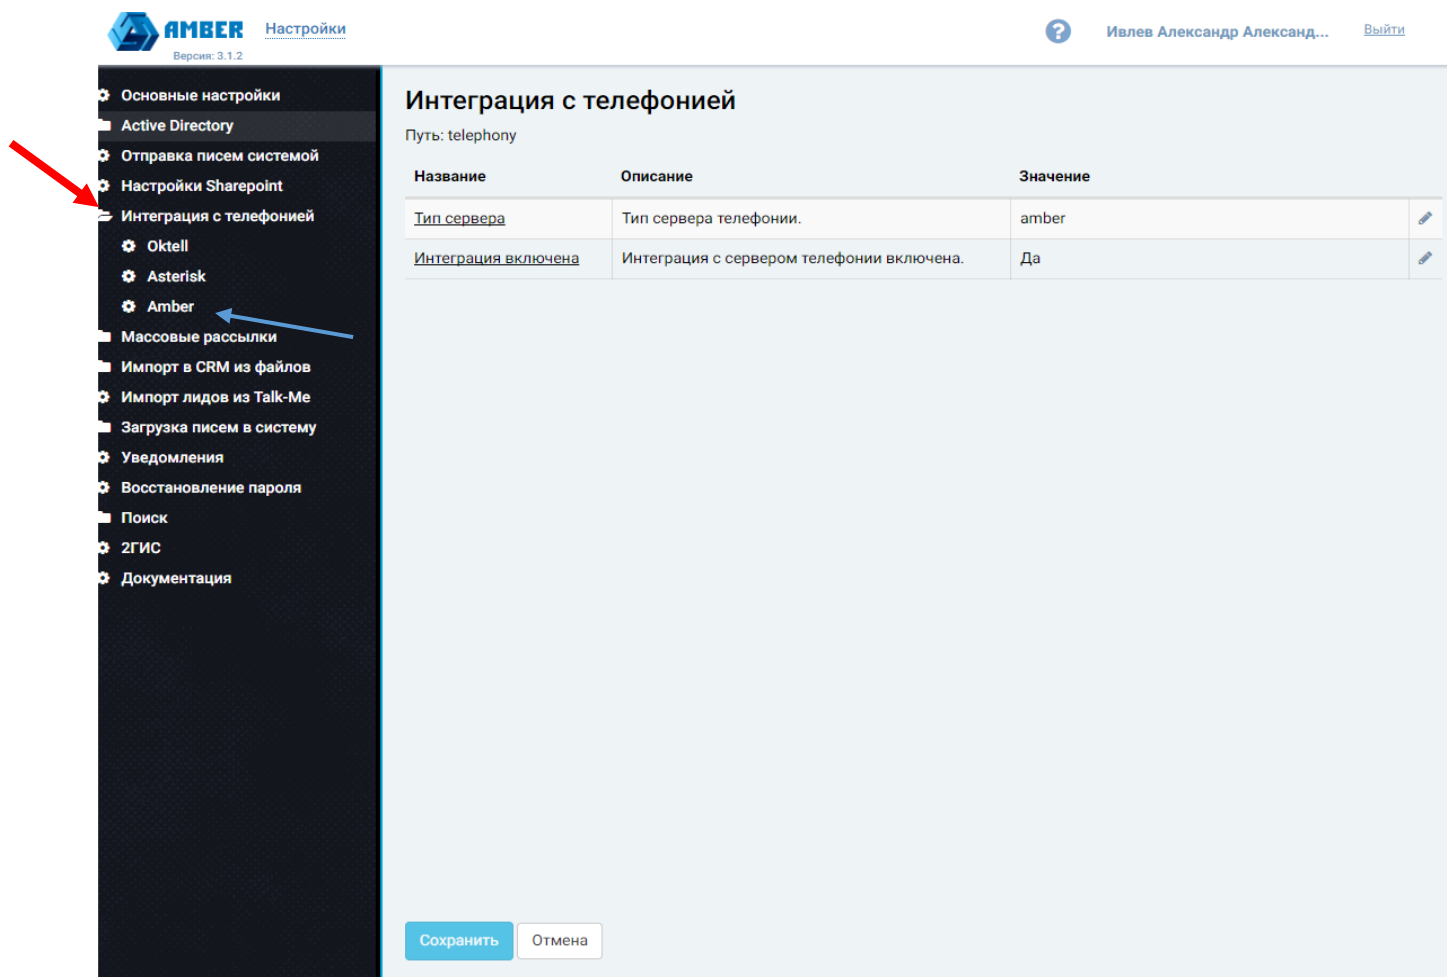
AMBER
Версия: 3.1.2
Настройки
Ивлев Александр Александ...
Выйти

Основные настройки
Active Directory
Отправка писем системой
Настройки Sharepoint
Интеграция с телефонией
Oktell
Asterisk
Amber
Массовые рассылки
Импорт в CRM из файлов
Импорт лидов из Talk-Me
Загрузка писем в систему
Уведомления
Восстановление пароля
Поиск
2ГИС
Документация

Интеграция с телефонией
Путь: telephony

| Название | Описание | Значение |
|---|---|---|
| Тип сервера | Тип сервера телефонии. | amber |
| Интеграция включена | Интеграция с сервером телефонии включена. | Да |

Сохранить
Отмена